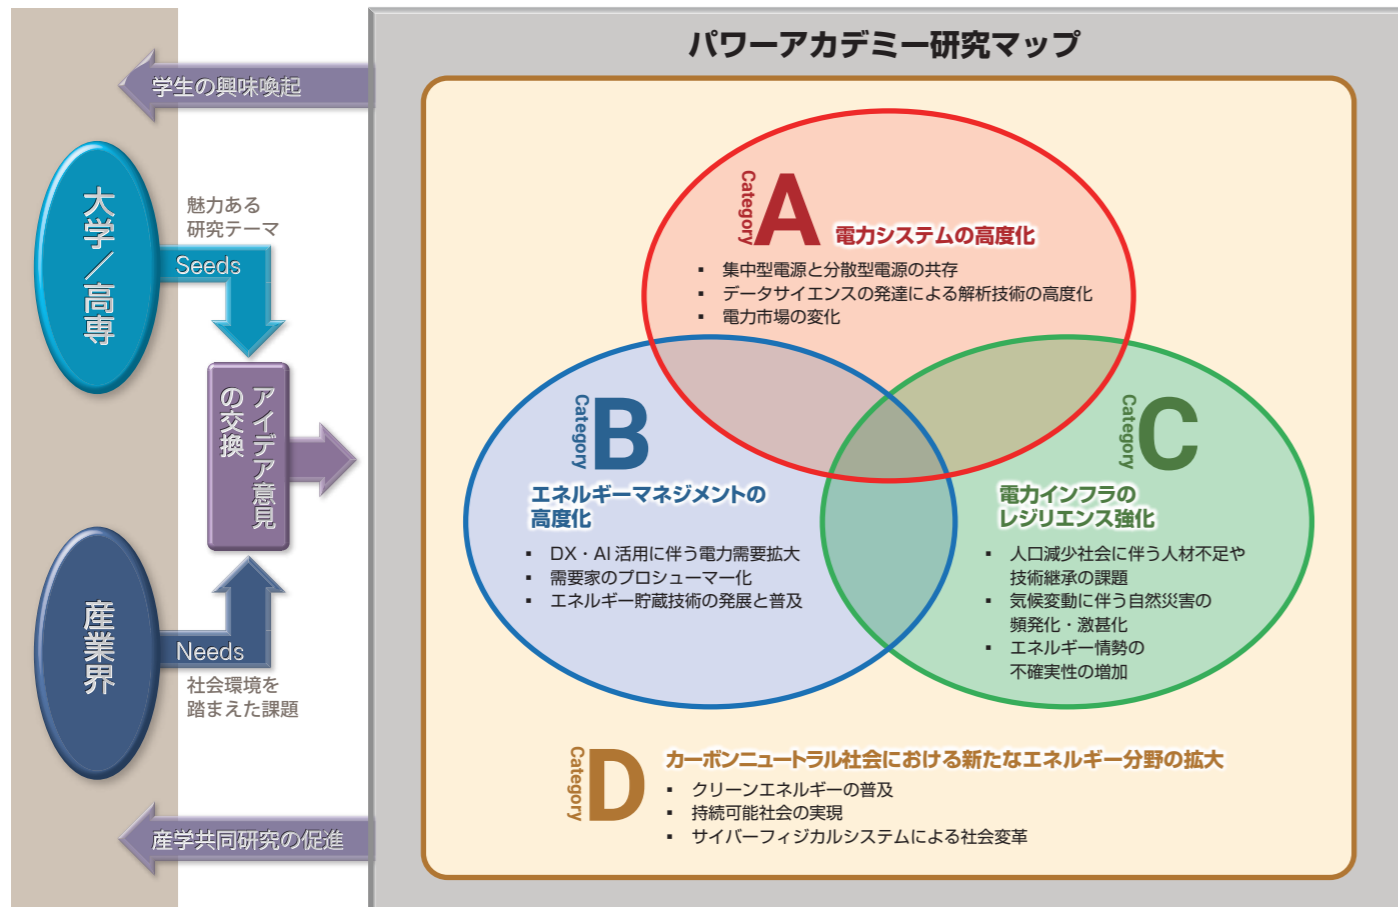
学生の興味喚起

大学／高専

魅力ある研究テーマ

Seeds

アイデア意見の交換

産業界

Needs

社会環境を踏まえた課題

産学共同研究の促進

パワーアカデミー研究マップ

Category A 電力システムの高度化
・ 集中型電源と分散型電源の共存
・ データサイエンスの発達による解析技術の高度化
・ 電力市場の変化

Category B エネルギーマネジメントの高度化
・ DX・AI 活用に伴う電力需要拡大
・ 需要家のプロシューマー化
・ エネルギー貯蔵技術の発展と普及

Category C 電力インフラのレジリエンス強化
・ 人口減少社会に伴う人材不足や技術継承の課題
・ 気候変動に伴う自然災害の頻発化・激甚化
・ エネルギー情勢の不確実性の増加

Category D カーボンニュートラル社会における新たなエネルギー分野の拡大
・ クリーンエネルギーの普及
・ 持続可能社会の実現
・ サイバーフィジカルシステムによる社会変革